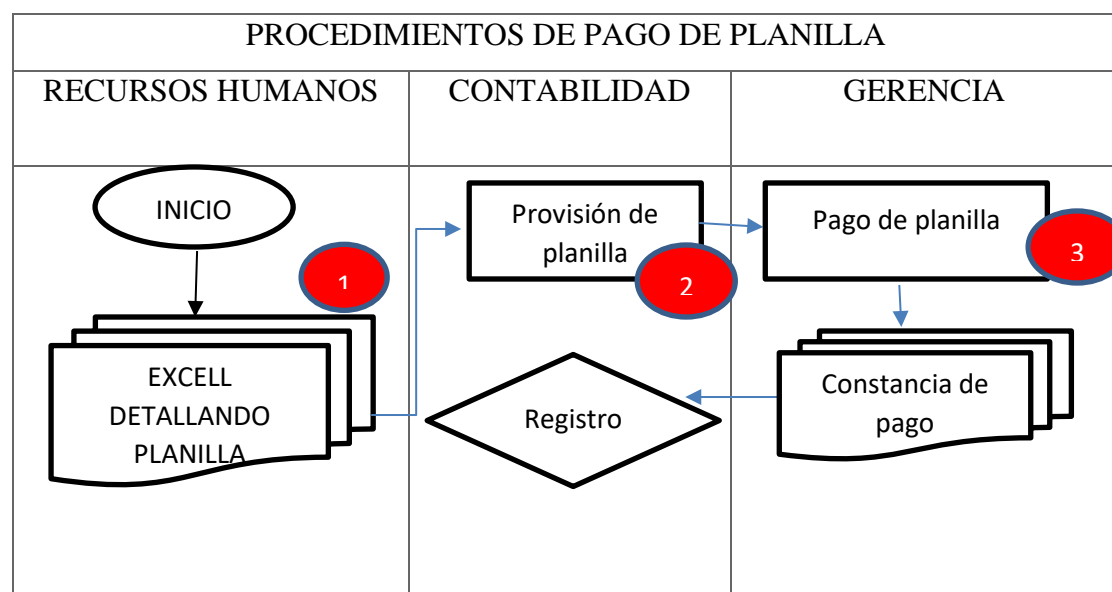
PROCEDIMIENTOS DE PAGO DE PLANILLA

| RECURSOS HUMANOS | CONTABILIDAD | GERENCIA |
|---|---|---|
| INICIO<br>1<br>EXCELL DETALLANDO PLANILLA | Provisión de planilla<br>2<br>Registro | Pago de planilla<br>3<br>Constancia de pago |